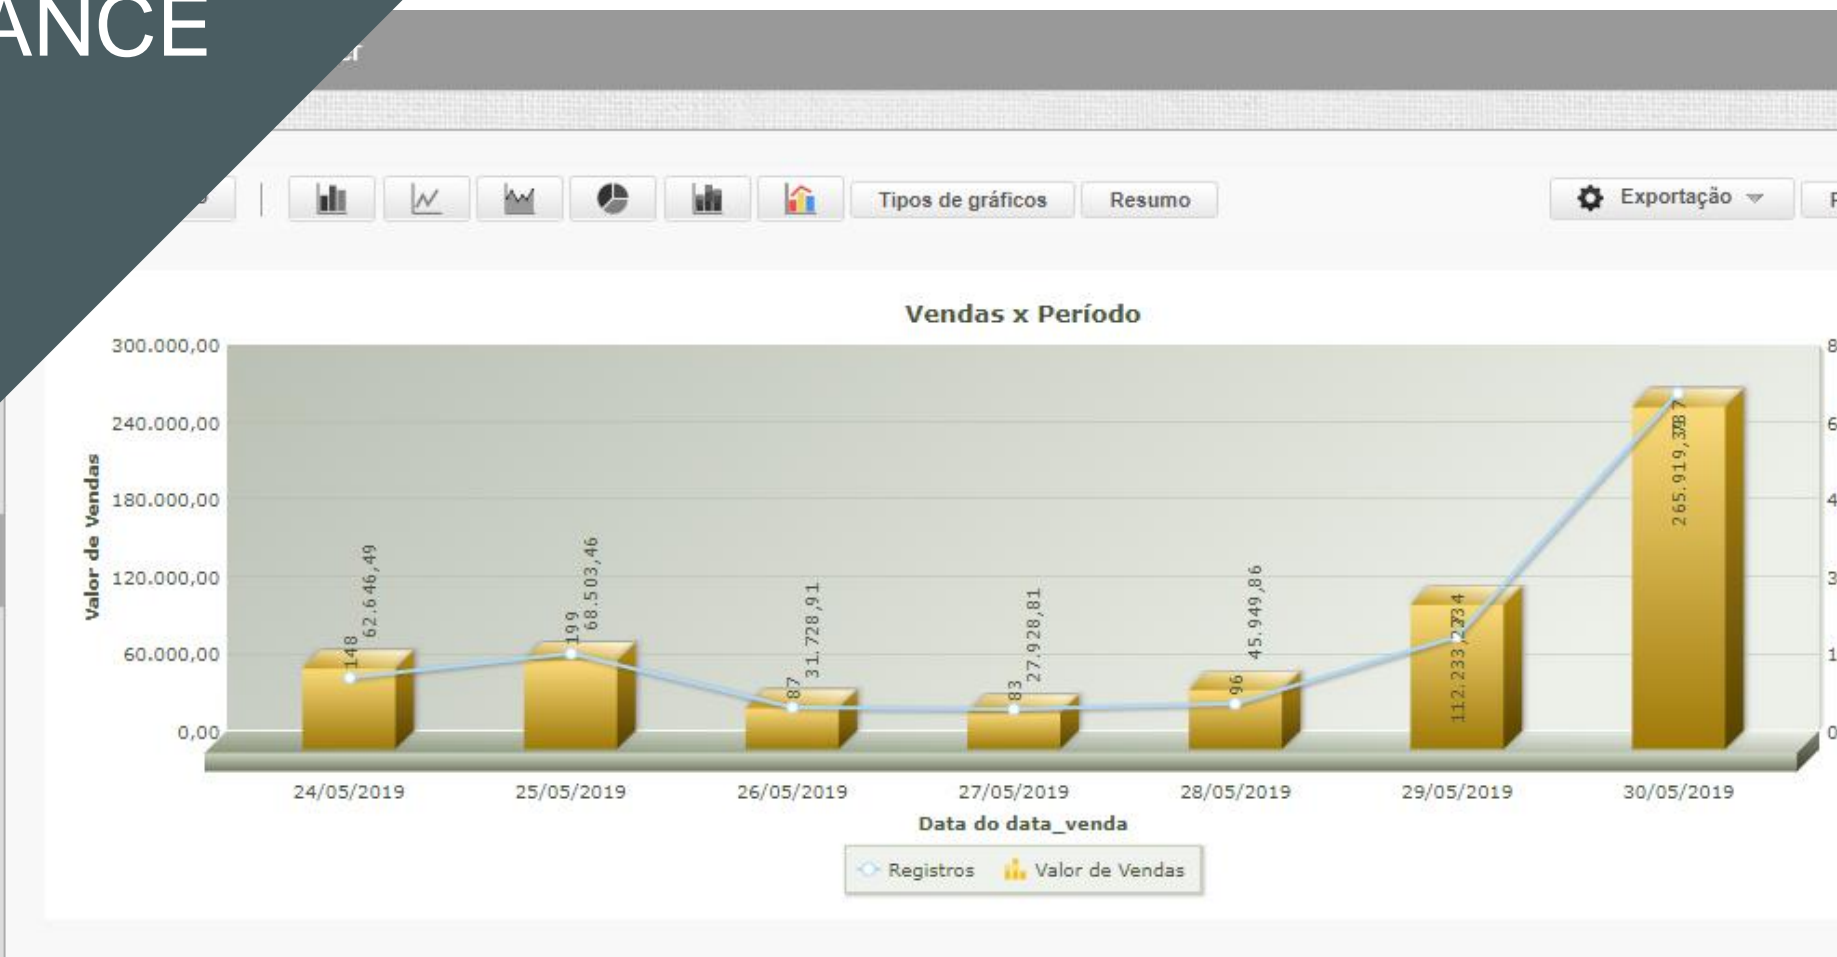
ANCE

Tipos de gráficos
Resumo
Exportação

Vendas x Período

300.000,00
240.000,00
180.000,00
120.000,00
60.000,00
0,00

Valor de Vendas

148 62.646,49
199 68.503,46
87 31.728,91
83 27.928,81
96 45.949,86
112.233,2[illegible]
265.919,3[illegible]

24/05/2019
25/05/2019
26/05/2019
27/05/2019
28/05/2019
29/05/2019
30/05/2019

Data do data_venda

Registros
Valor de Vendas